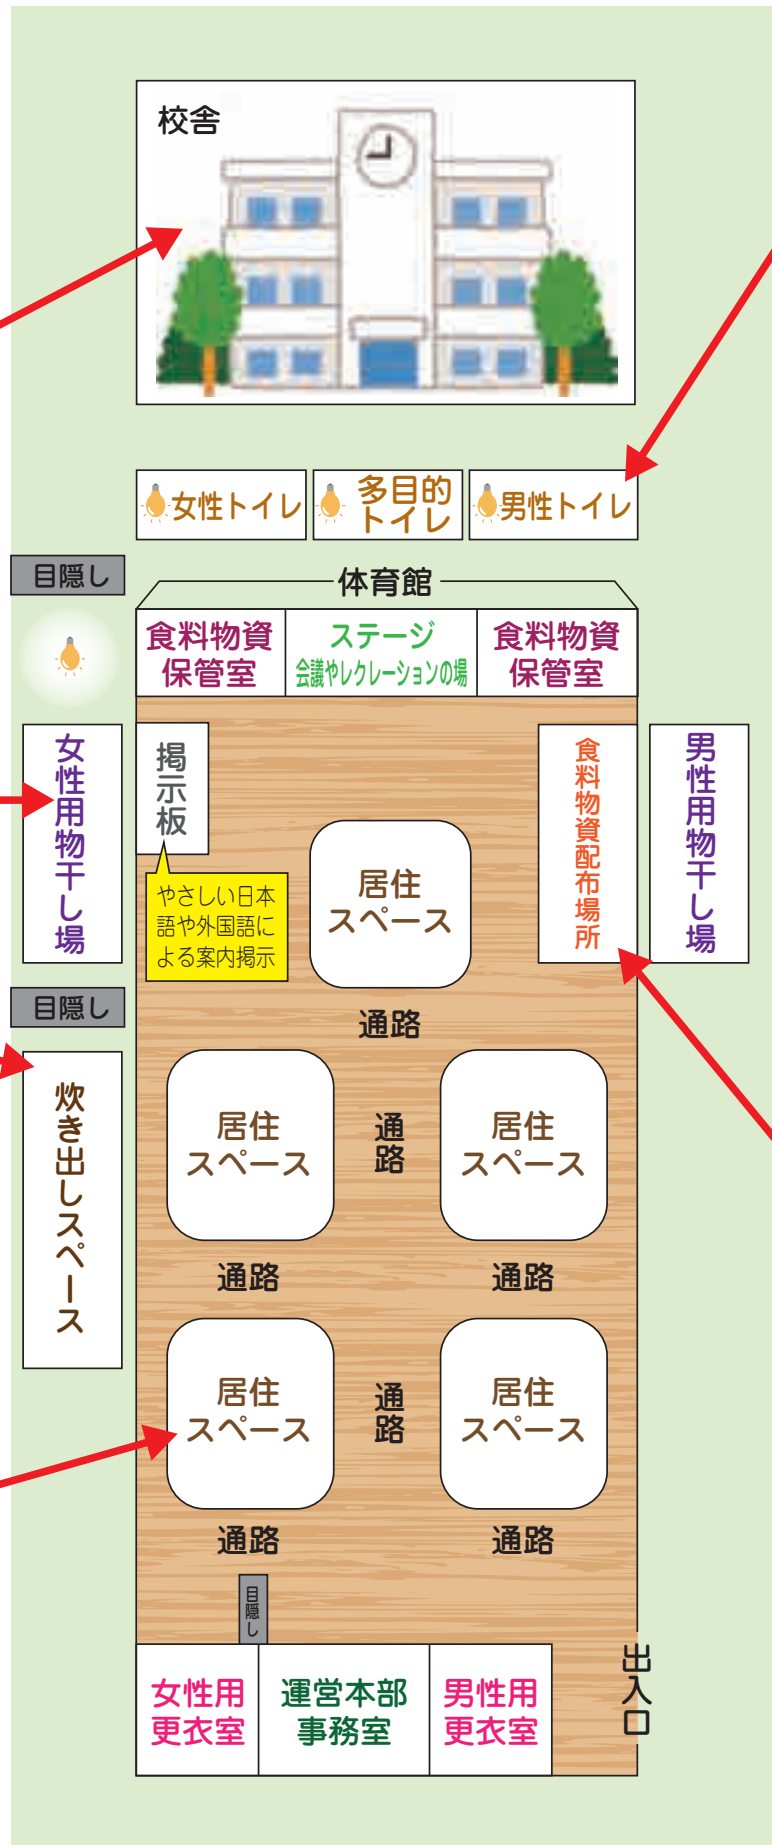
校舎

女性トイレ

多目的トイレ

男性トイレ

目隠し

体育館

食料物資保管室

ステージ
会議やレクレーションの場

食料物資保管室

女性用物干し場

掲示板

やさしい日本語や外国語による案内掲示

居住スペース

食料物資配布場所

男性用物干し場

目隠し

通路

炊き出しスペース

居住スペース

通路

居住スペース

通路

通路

居住スペース

通路

居住スペース

通路

通路

目隠し

女性用更衣室

運営本部事務室

男性用更衣室

出入口